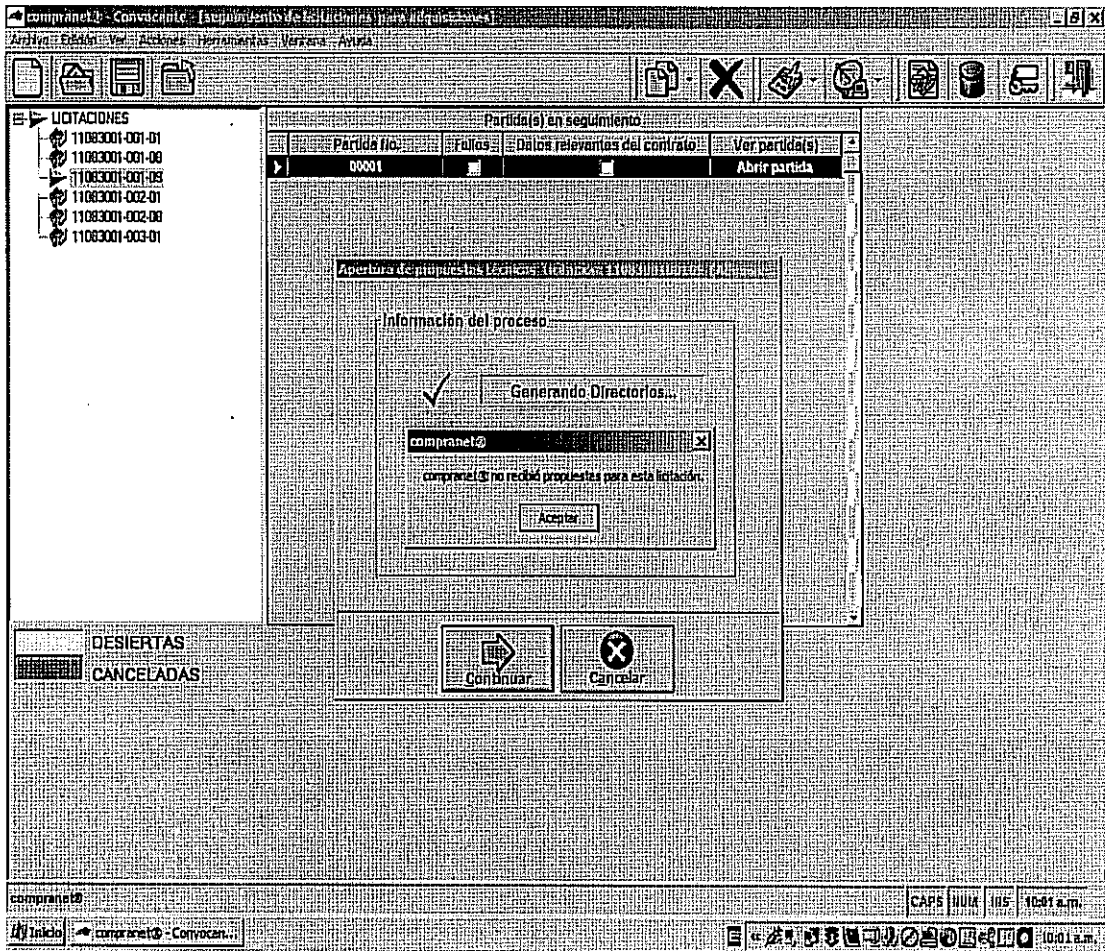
compranet® - Convocante - [seguimiento de licitaciones para adquisiciones]
Archivo Edición Ver Acciones Herramientas Ventana Ayuda

LICITACIONES
11083001-001-01
11083001-001-08
11083001-001-09
11083001-002-01
11083001-002-08
11083001-003-01

Partida(s) en seguimiento

| Partida No. | Fallos | Datos relevantes del contrato | Ver partida(s) |
|---|---|---|---|
| 00001 | | | Abrir partida |

Apertura de propuestas técnicas: licitación 11083001-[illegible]

Información del proceso

Generando Directorios...

compranet®

compranet® no recibió propuestas para esta licitación.

Aceptar

Continuar

Cancelar

DESIERTAS
CANCELADAS

compranet®
CAPS NUM INS 10:01 a.m.

Inicio compranet® - Convocan...
10:01 a.m.